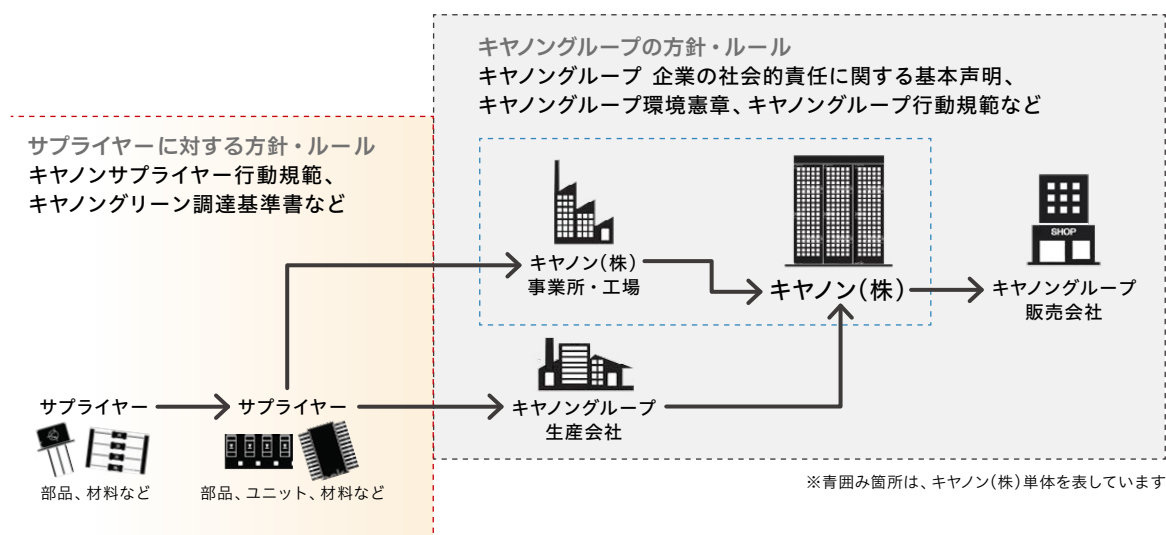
キヤノングループの方針・ルール
キヤノングループ 企業の社会的責任に関する基本声明、キヤノングループ環境憲章、キヤノングループ行動規範など

サプライヤーに対する方針・ルール
キヤノンサプライヤー行動規範、キヤノングリーン調達基準書など

キヤノン(株)
事業所・工場

キヤノン(株)

SHOP

キヤノングループ
販売会社

サプライヤー

サプライヤー

キヤノングループ
生産会社

部品、材料など

部品、ユニット、材料など

※青囲み箇所は、キヤノン(株)単体を表しています